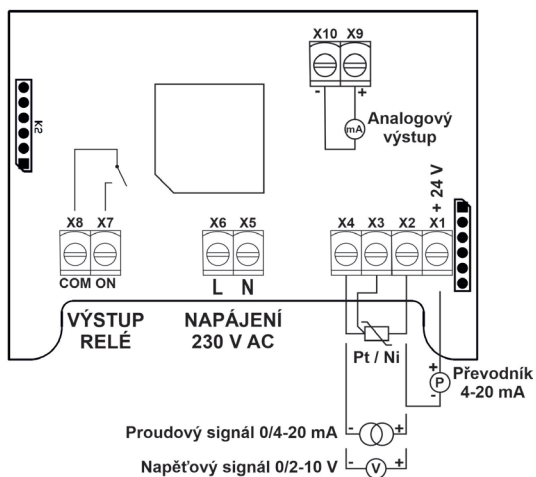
X10 X9

- +

mA

Analogový výstup

K2

+ 24 V

X8 X7

COM ON

X6 X5

L N

X4 X3 X2 X1

VÝSTUP RELÉ

NAPÁJENÍ 230 V AC

Pt / Ni

+ P -

Převodník 4-20 mA

Proudový signál 0/4-20 mA

- +

Napěťový signál 0/2-10 V

- V +